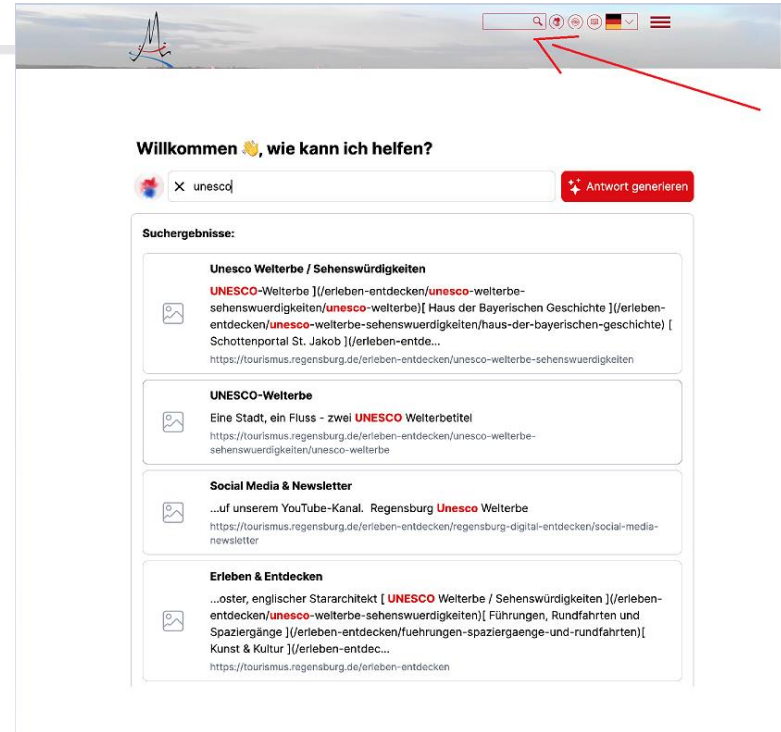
Willkommen 👋, wie kann ich helfen?

unesco

Antwort generieren

Suchergebnisse:

Unesco Welterbe / Sehenswürdigkeiten

UNESCO-Welterbe ](/erleben-entdecken/unesco-welterbe-sehenswuerdigkeiten/unesco-welterbe)[ Haus der Bayerischen Geschichte ](/erleben-entdecken/unesco-welterbe-sehenswuerdigkeiten/haus-der-bayerischen-geschichte) [ Schottenportal St. Jakob ](/erleben-entde...

https://tourismus.regensburg.de/erleben-entdecken/unesco-welterbe-sehenswuerdigkeiten

UNESCO-Welterbe

Eine Stadt, ein Fluss - zwei UNESCO Welterbetitel

https://tourismus.regensburg.de/erleben-entdecken/unesco-welterbe-sehenswuerdigkeiten/unesco-welterbe

Social Media & Newsletter

...uf unserem YouTube-Kanal. Regensburg Unesco Welterbe

https://tourismus.regensburg.de/erleben-entdecken/regensburg-digital-entdecken/social-media-newsletter

Erleben & Entdecken

...oster, englischer Stararchitekt [ UNESCO Welterbe / Sehenswürdigkeiten ](/erleben-entdecken/unesco-welterbe-sehenswuerdigkeiten)[ Führungen, Rundfahrten und Spaziergänge ](/erleben-entdecken/fuehrungen-spaziergaenge-und-rundfahrten)[ Kunst & Kultur ](/erleben-entdec...

https://tourismus.regensburg.de/erleben-entdecken